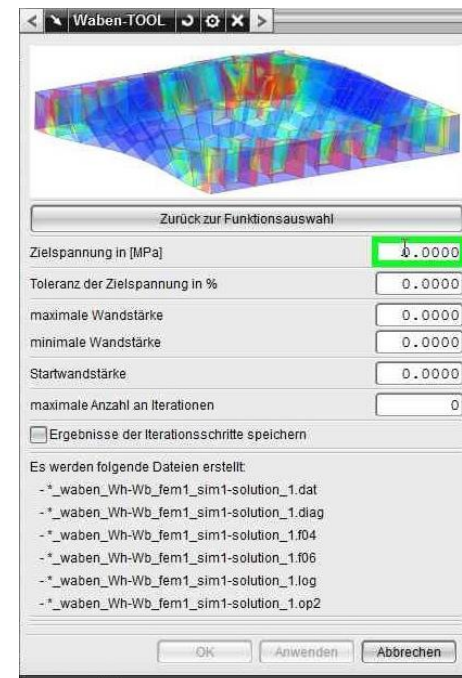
Waben-TOOL

Zurück zur Funktionsauswahl

| | |
|---|---|
| Zielspannung in [MPa] | 0.0000 |
| Toleranz der Zielspannung in % | 0.0000 |
| maximale Wandstärke | 0.0000 |
| minimale Wandstärke | 0.0000 |
| Startwandstärke | 0.0000 |
| maximale Anzahl an Iterationen | 0 |

Ergebnisse der Iterationsschritte speichern

Es werden folgende Dateien erstellt:
- *_waben_Wh-Wb_fem1_sim1-solution_1.dat
- *_waben_Wh-Wb_fem1_sim1-solution_1.diag
- *_waben_Wh-Wb_fem1_sim1-solution_1.f04
- *_waben_Wh-Wb_fem1_sim1-solution_1.f06
- *_waben_Wh-Wb_fem1_sim1-solution_1.log
- *_waben_Wh-Wb_fem1_sim1-solution_1.op2

OK Anwenden Abbrechen